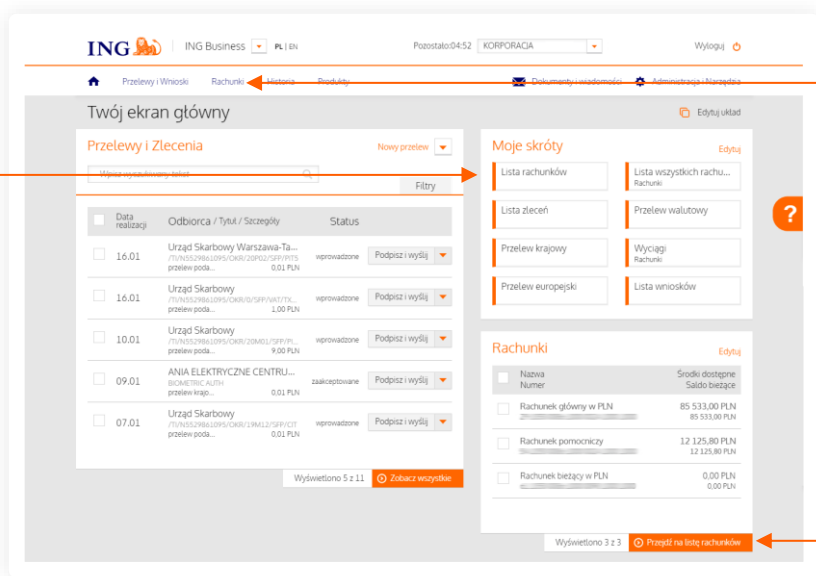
ING | ING Business PL | EN Pozostało: 04:52 KORPORACJA Wyloguj

Przelewy i Wnioski Rachunki Historia Produkty Dokumenty i wiadomości Administracja i Narzędzia

Twój ekran główny

Edytuj układ

Przelewy i Zlecenia

Nowy przelew

Wpisz wyszukiwany tekst

Filtry

| | Data realizacji | Odbiorca / Tytuł / Szczegóły | | Status | |
|---|---|---|---|---|---|
| | 16.01 | Urząd Skarbowy Warszawa-Ta... /TI/N5529861095/OKR/20P02/SFP/PIT5 przelew poda... | 0,01 PLN | wprowadzone | Podpisz i wyślij |
| | 16.01 | Urząd Skarbowy /TI/N5529861095/OKR/0/SFP/VAT/TX... przelew poda... | 1,00 PLN | wprowadzone | Podpisz i wyślij |
| | 10.01 | Urząd Skarbowy /TI/N5529861095/OKR/20M01/SFP/PI... przelew poda... | 9,00 PLN | wprowadzone | Podpisz i wyślij |
| | 09.01 | ANIA ELEKTRYCZNE CENTRU... BIOMETRIC AUTH przelew krajo... | 0,01 PLN | zaakceptowane | Podpisz i wyślij |
| | 07.01 | Urząd Skarbowy /TI/N5529861095/OKR/19M12/SFP/CIT przelew poda... | 0,01 PLN | wprowadzone | Podpisz i wyślij |

Wyświetlono 5 z 11 Zobacz wszystkie

Moje skróty

Edytuj

Lista rachunków
Lista wszystkich rachu... Rachunki
Lista zleceń
Przelew walutowy
Przelew krajowy
Wyciągi Rachunki
Przelew europejski
Lista wniosków

?

Rachunki

Edytuj

| | Nazwa Numer | Środki dostępne Saldo bieżące |
|---|---|---|
| | Rachunek główny w PLN | 85 533,00 PLN 85 533,00 PLN |
| | Rachunek pomocniczy | 12 125,80 PLN 12 125,80 PLN |
| | Rachunek bieżący w PLN | 0,00 PLN 0,00 PLN |

Wyświetlono 3 z 3 Przejdź na listę rachunków